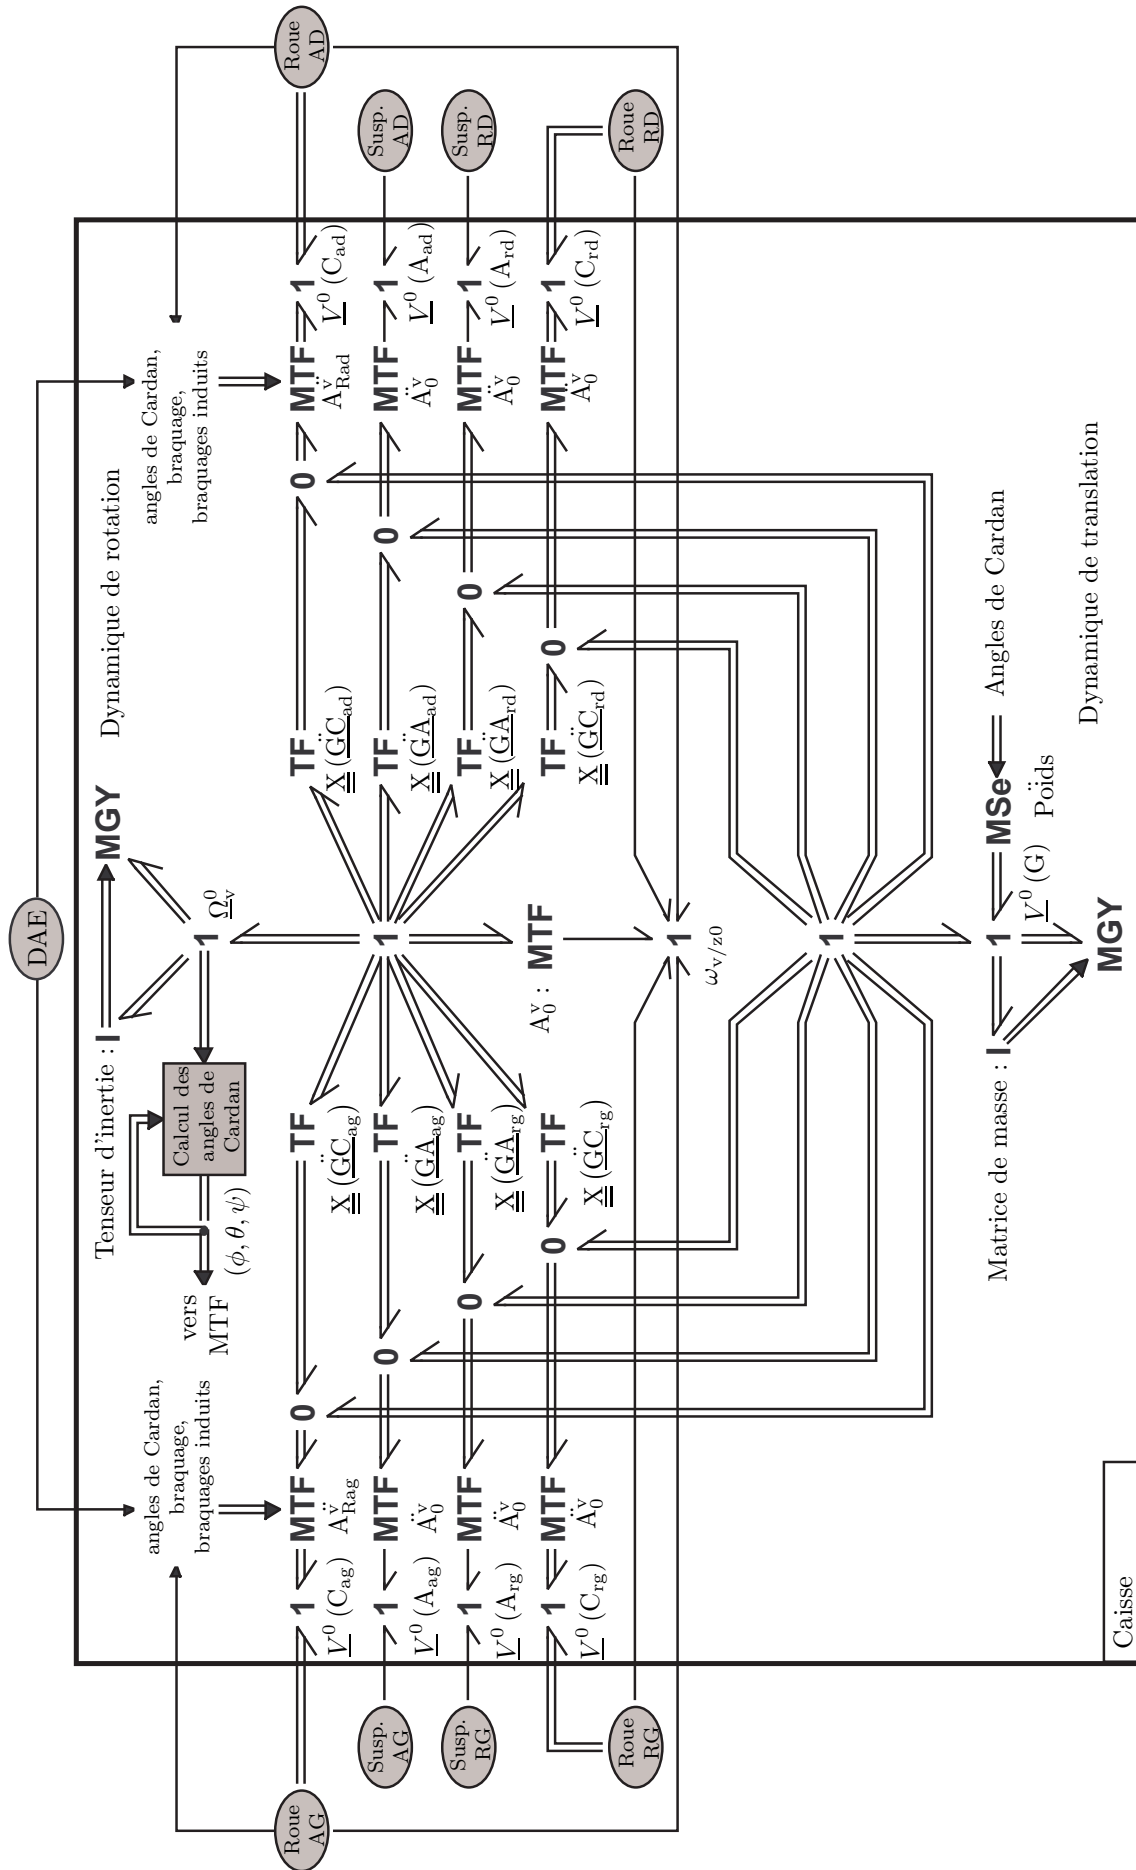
DAE

Roue AD

Susp. AD

Susp. RD

Roue RD

Roue AG

Susp. AG

Susp. RG

Roue RG

Tenseur d'inertie : I

MGY

$\underline{\Omega}^0_v$

1

Calcul des angles de Cardan

vers MTF

$(\phi, \theta, \psi)$

Dynamique de rotation

angles de Cardan, braquage, braquages induits

angles de Cardan, braquage, braquages induits

MTF $\ddot{A}^v_{Rad}$ 1 $\underline{V}^0(C_{ad})$

MTF $\ddot{A}^v_0$ 1 $\underline{V}^0(A_{ad})$

MTF $\ddot{A}^v_0$ 1 $\underline{V}^0(A_{rd})$

MTF $\ddot{A}^v_0$ 1 $\underline{V}^0(C_{rd})$

0 0 0 0

TF $\underline{\underline{X}}(\ddot{GC}_{ad})$

TF $\underline{\underline{X}}(\ddot{GA}_{ad})$

TF $\underline{\underline{X}}(\ddot{GA}_{rd})$

TF $\underline{\underline{X}}(\ddot{GC}_{rd})$

1

$A^v_0$ : MTF

1 $\omega_{v/z0}$

TF $\underline{\underline{X}}(\ddot{GC}_{ag})$

TF $\underline{\underline{X}}(\ddot{GA}_{ag})$

TF $\underline{\underline{X}}(\ddot{GA}_{rg})$

TF $\underline{\underline{X}}(\ddot{GC}_{rg})$

0 0 0 0

MTF $\ddot{A}^v_{Rag}$ 1 $\underline{V}^0(C_{ag})$

MTF $\ddot{A}^v_0$ 1 $\underline{V}^0(A_{ag})$

MTF $\ddot{A}^v_0$ 1 $\underline{V}^0(A_{rg})$

MTF $\ddot{A}^v_0$ 1 $\underline{V}^0(C_{rg})$

1

Angles de Cardan

MSe Poïds

1 $\underline{V}^0(G)$

MGY

Matrice de masse : I

Dynamique de translation

Caisse